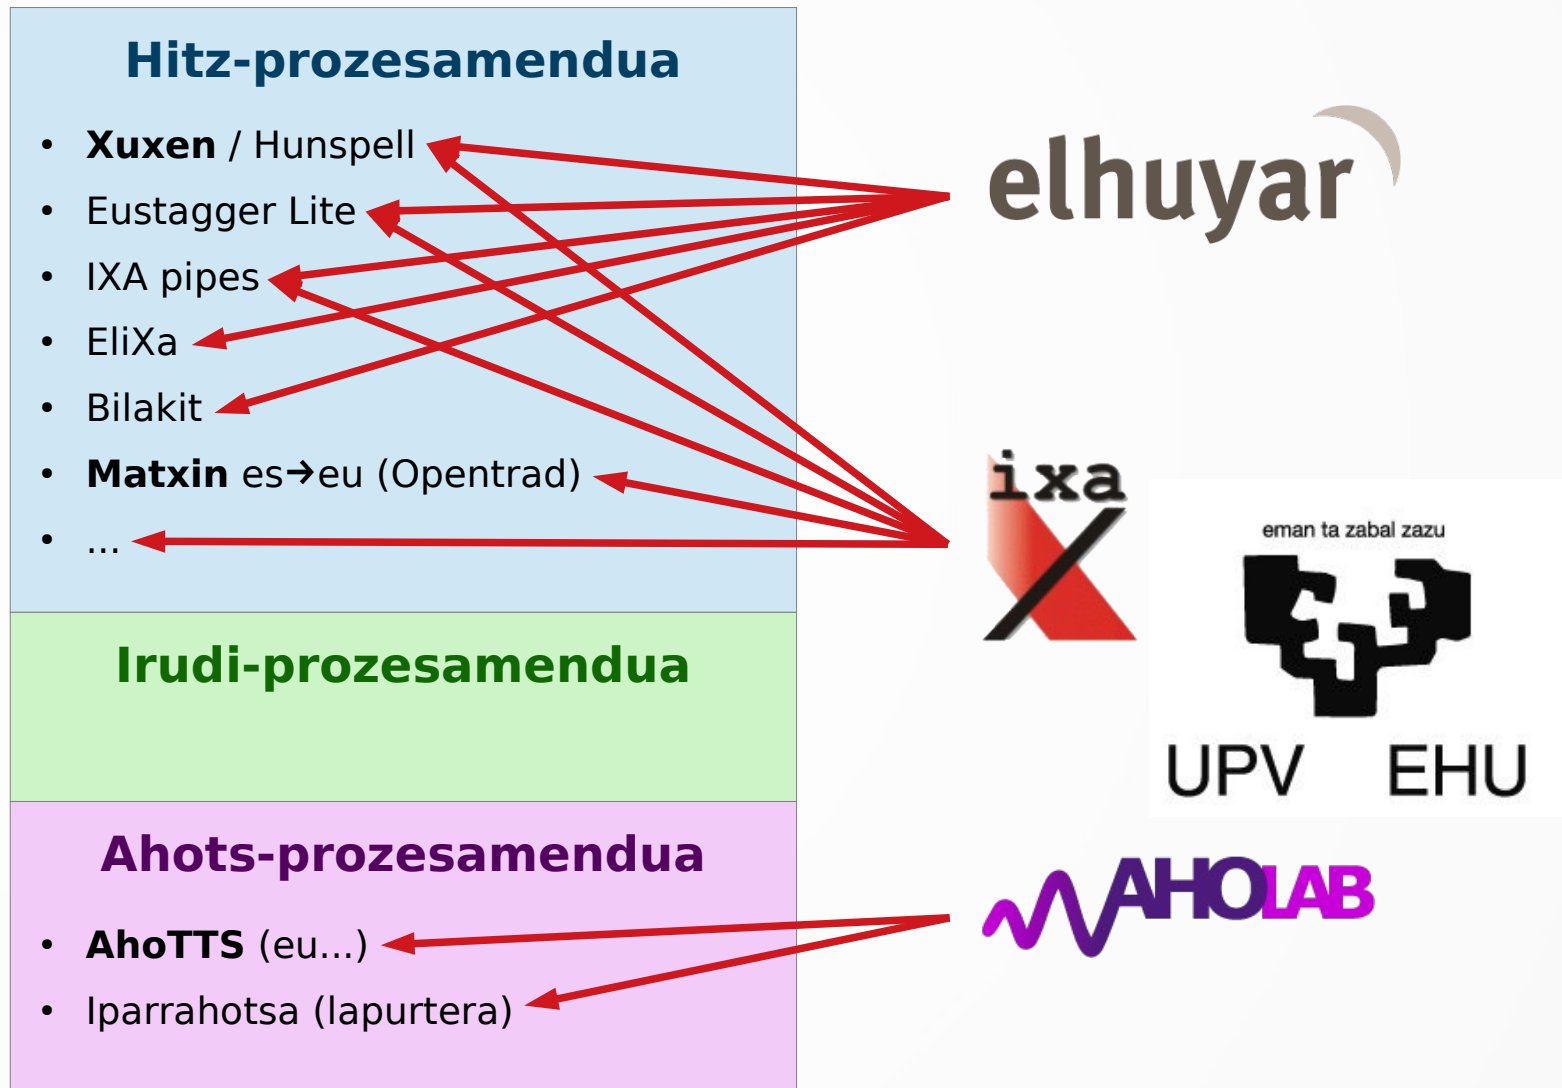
Hitz-prozesamendua

- **Xuxen** / Hunspell
- Eustagger Lite
- IXA pipes
- EliXa
- Bilakit
- **Matxin** es→eu (Opentrad)
- ...

Irudi-prozesamendua

Ahots-prozesamendua

- **AhoTTS** (eu...)
- Iparrahotsa (lapurtera)

elhuyar

ixa

eman ta zabal zazu

UPV EHU

AHOLAB